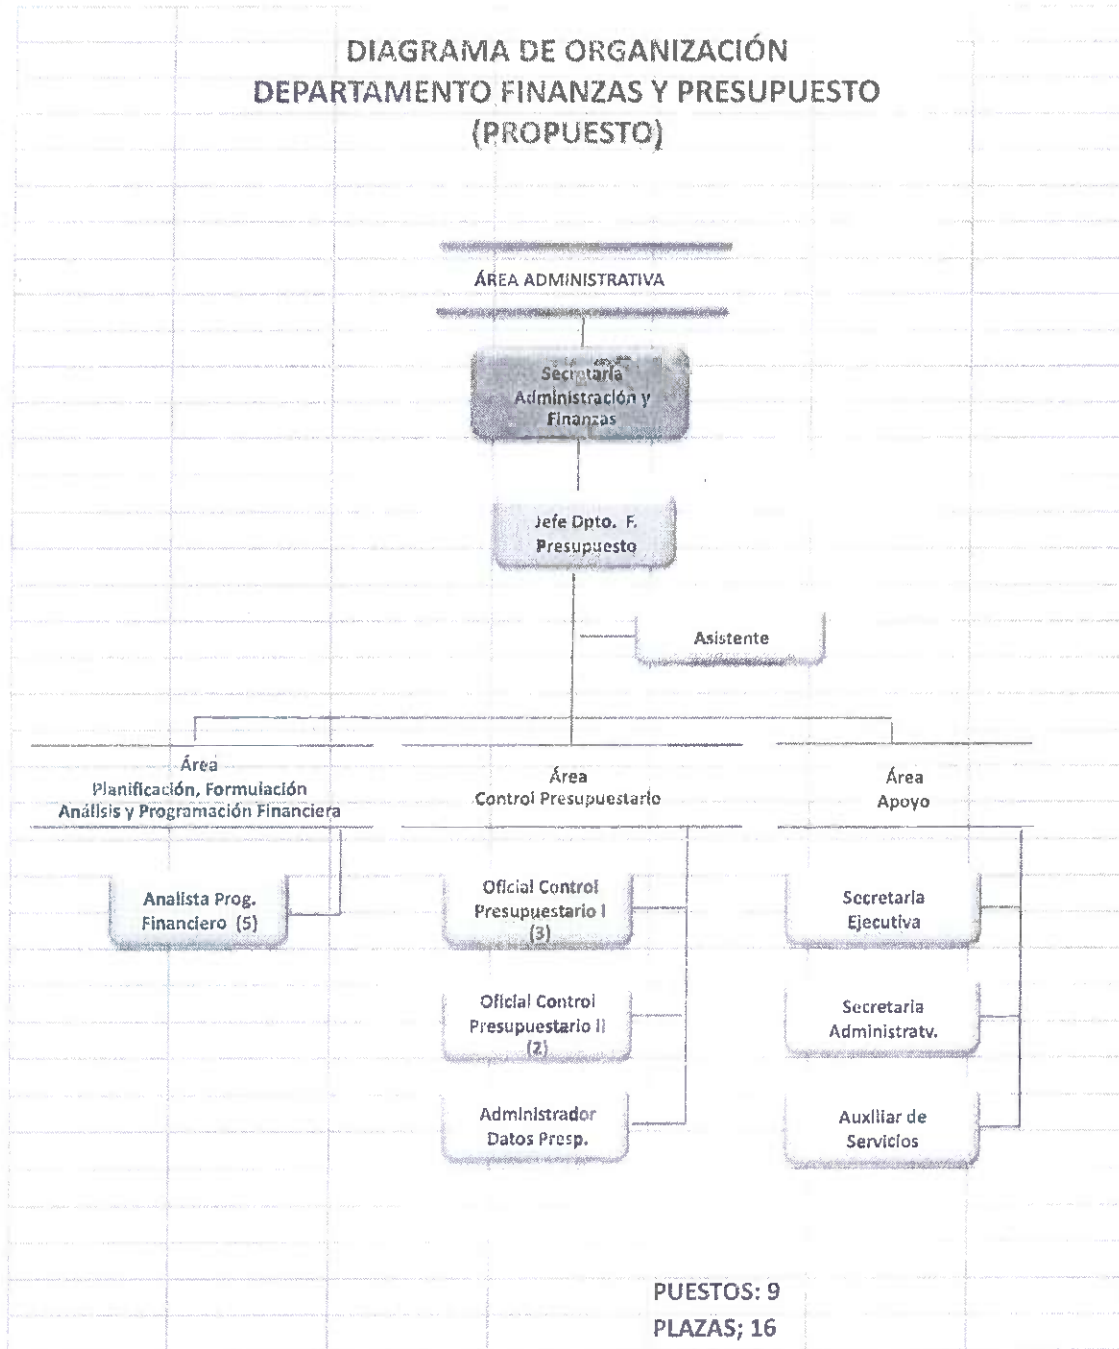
DIAGRAMA DE ORGANIZACIÓN
DEPARTAMENTO FINANZAS Y PRESUPUESTO
(PROPUESTO)

ÁREA ADMINISTRATIVA

Secretaría Administración y Finanzas

Jefe Dpto. F. Presupuesto

Asistente

Área
Planificación, Formulación
Análisis y Programación Financiera

Analista Prog. Financiero (5)

Área
Control Presupuestario

Oficial Control Presupuestario I (3)

Oficial Control Presupuestario II (2)

Administrador Datos Presp.

Área
Apoyo

Secretaria Ejecutiva

Secretaria Administratv.

Auxiliar de Servicios

PUESTOS: 9
PLAZAS; 16